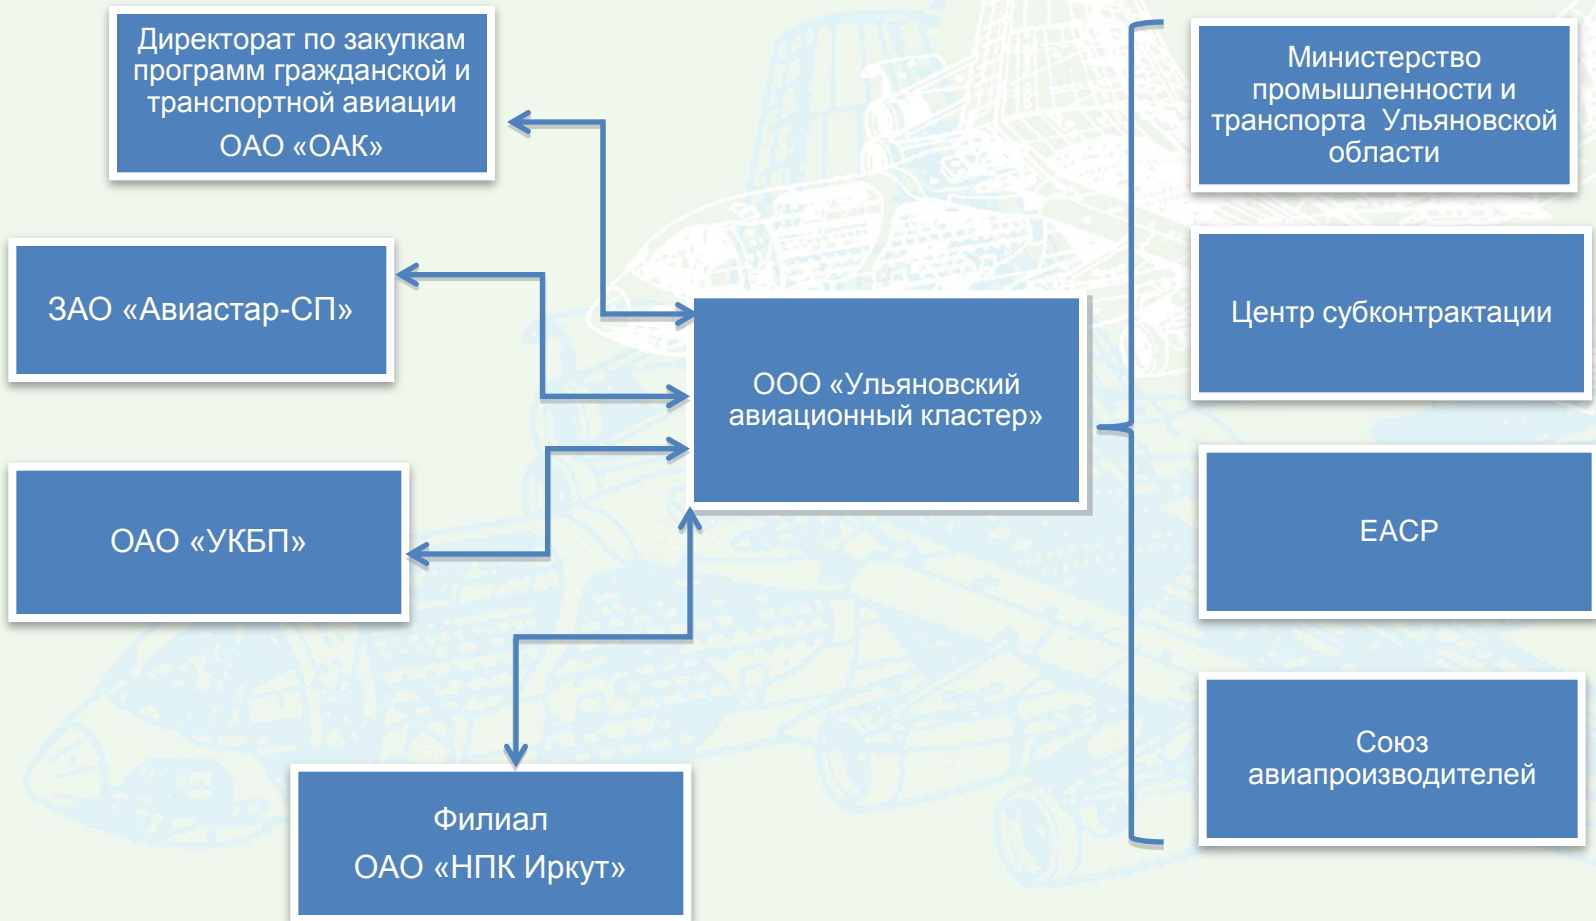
Директорат по закупкам программ гражданской и транспортной авиации ОАО «ОАК»

ЗАО «Авиастар-СП»

ОАО «УКБП»

Филиал ОАО «НПК Иркут»

ООО «Ульяновский авиационный кластер»

Министерство промышленности и транспорта Ульяновской области

Центр субконтрактации

ЕАСР

Союз авиапроизводителей